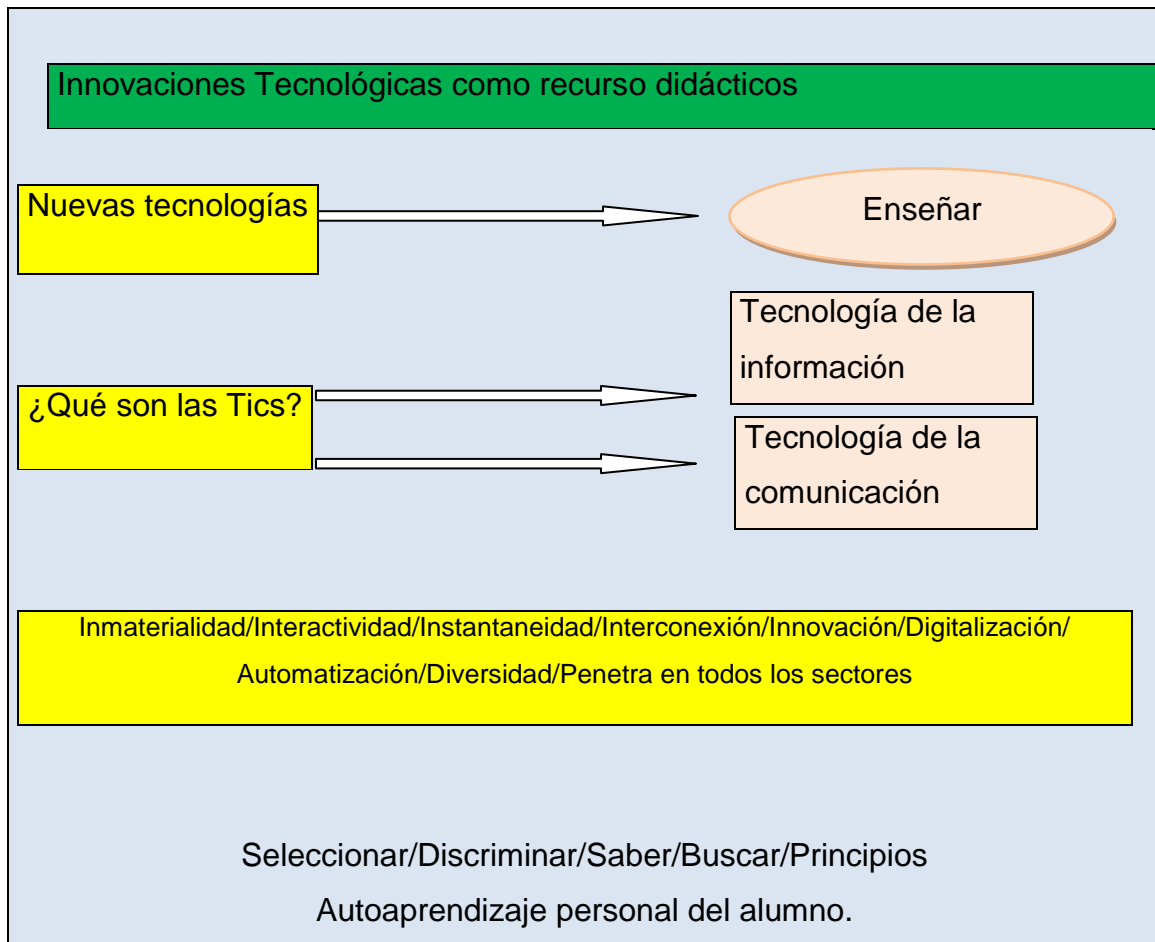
Innovaciones Tecnológicas como recurso didácticos

Nuevas tecnologías

Enseñar

Tecnología de la información

¿Qué son las Tics?

Tecnología de la comunicación

Inmaterialidad/Interactividad/Instantaneidad/Interconexión/Innovación/Digitalización/ Automatización/Diversidad/Penetra en todos los sectores

Seleccionar/Discriminar/Saber/Buscar/Principios

Autoaprendizaje personal del alumno.